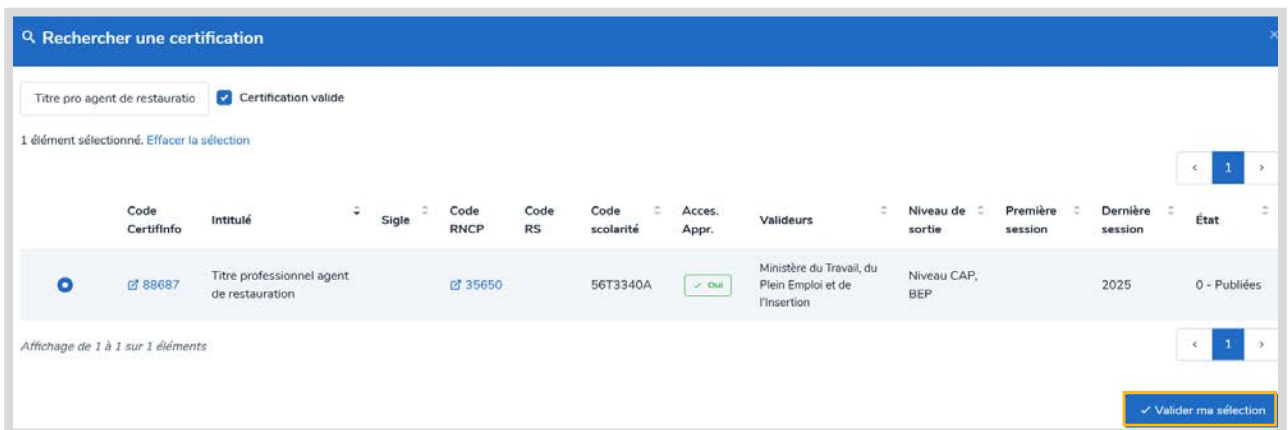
Rechercher une certification

×

Titre pro agent de restauratio

Certification valide

1 élément sélectionné. Effacer la sélection

‹ 1 ›

| | Code CertifInfo | Intitulé | Sigle | Code RNCP | Code RS | Code scolarité | Acces. Appr. | Valideurs | Niveau de sortie | Première session | Dernière session | État |
|---|---|---|---|---|---|---|---|---|---|---|---|---|
| | 88687 | Titre professionnel agent de restauration | | 35650 | | 56T3340A | ✓ Oui | Ministère du Travail, du Plein Emploi et de l'Insertion | Niveau CAP, BEP | | 2025 | 0 - Publiées |

Affichage de 1 à 1 sur 1 éléments

‹ 1 ›

✓ Valider ma sélection